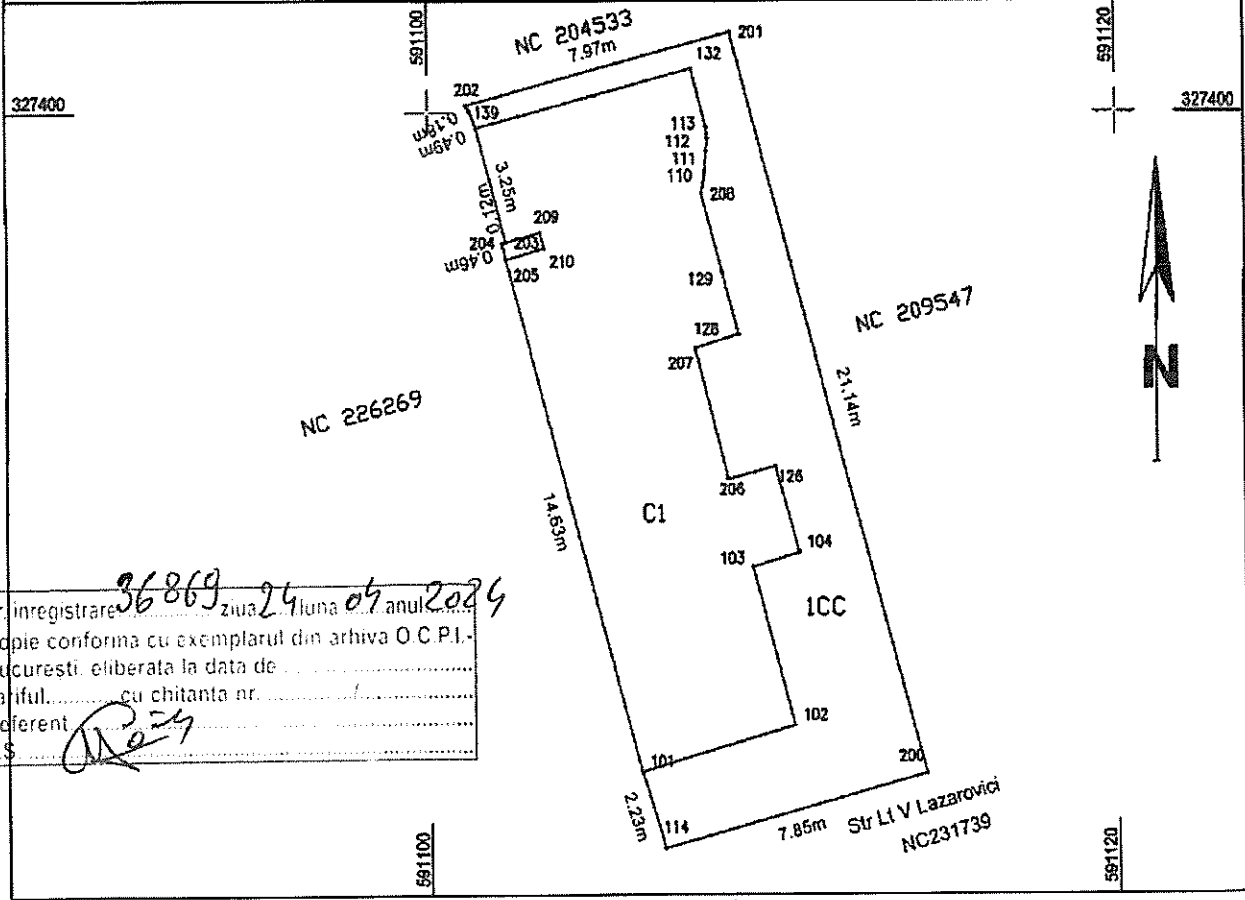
591100
NC 204533
7.97m
201
132
591120
327400
202
139
0.19m
0.49m
113
112
111
110
208
327400
3.25m
0.12m
209
204
203
0.49m
210
205
129
NC 209547
128
207
N
NC 226269
21.14m
206
126
14.63m
C1
104
103
inregistrare 36869 ziua 24 luna 04 anul 2024
opie conforma cu exemplarul din arhiva O.C.P.I.-
ucuresti, eliberata la data de ..........
ariful.......... cu chitanta nr. ..........
eferent ..........
S ..........
1CC
102
101
200
2.23m
114
7.85m
Str Lt V Lazarovici
NC231739
591100
591120